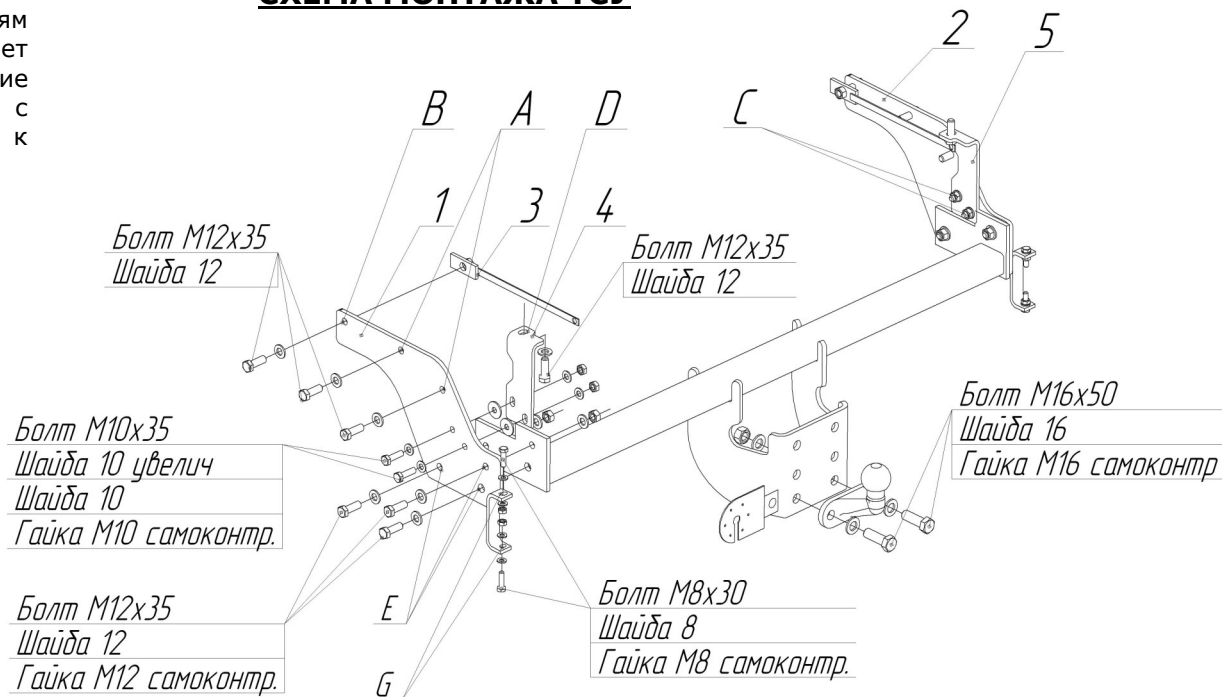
ям
ет
ие
с
к

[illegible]

2
5
B
A
D
C
1
3
4

Болт М12х35
Шайба 12

Болт М12х35
Шайба 12

Болт М10х35
Шайба 10 увелич
Шайба 10
Гайка М10 самоконтр.

Болт М16х50
Шайба 16
Гайка М16 самоконтр

Болт М12х35
Шайба 12
Гайка М12 самоконтр.

E

Болт М8х30
Шайба 8
Гайка М8 самоконтр.

G